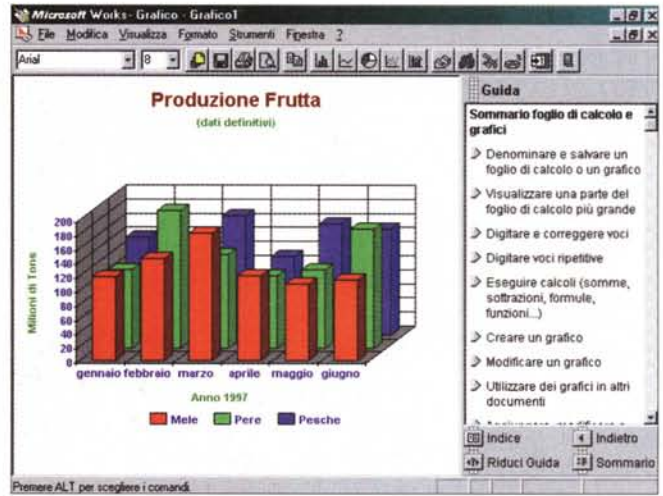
Microsoft Works - Grafico - Grafico1

File Modifica Visualizza Formato Strumenti Finestra ?

Arial 8

Produzione Frutta

(dati definitivi)

Milioni di Tons

200
180
160
140
120
100
80
60
40
20
0

gennaio febbraio marzo aprile maggio giugno

Anno 1997

Mele Pere Pesche

Guida

Sommario foglio di calcolo e grafici

Denominare e salvare un foglio di calcolo o un grafico

Visualizzare una parte del foglio di calcolo più grande

Digitare e correggere voci

Digitare voci ripetitive

Eseguire calcoli (somme, sottrazioni, formule, funzioni...)

Creare un grafico

Modificare un grafico

Utilizzare dei grafici in altri documenti

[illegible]

Indice

Indietro

Riduci Guida

Sommario

Premere ALT per scegliere i comandi